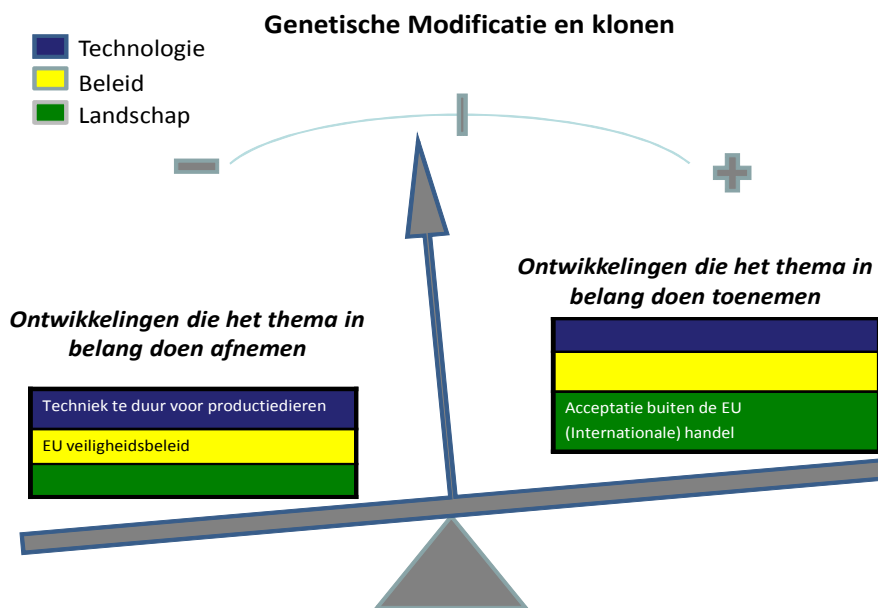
Genetische Modificatie en klonen

Technologie
Beleid
Landschap

Ontwikkelingen die het thema in belang doen afnemen

Techniek te duur voor productiedieren
EU veiligheidsbeleid

Ontwikkelingen die het thema in belang doen toenemen

Acceptatie buiten de EU
(Internationale) handel